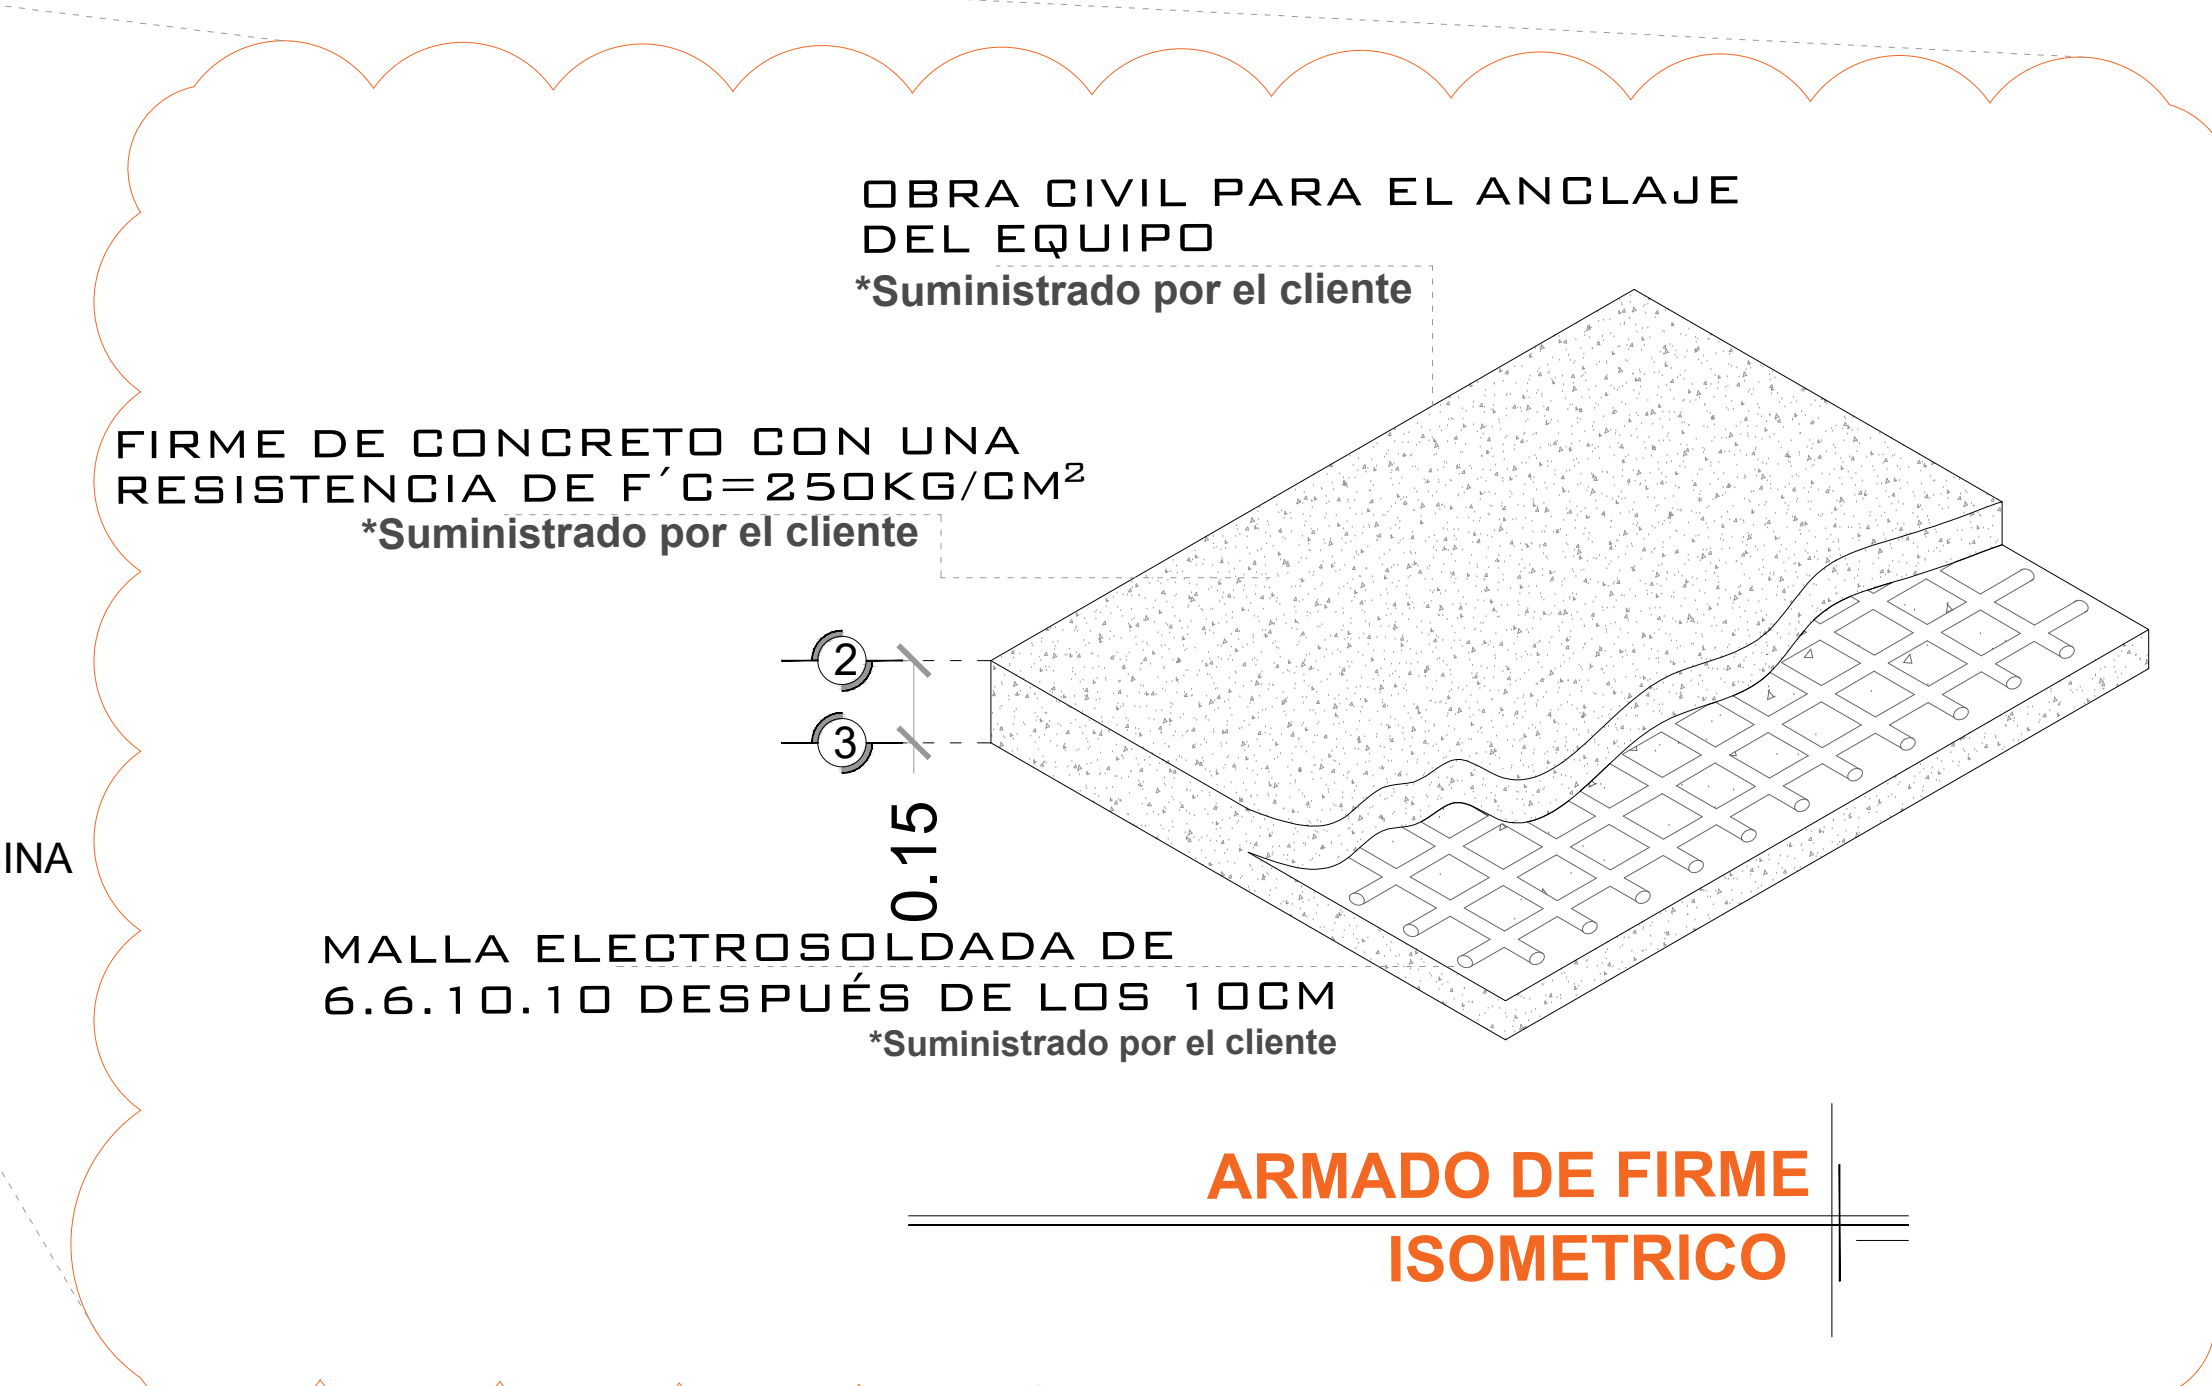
OBRA CIVIL PARA EL ANCLAJE DEL EQUIPO
*Suministrado por el cliente

FIRME DE CONCRETO CON UNA RESISTENCIA DE F´C=250KG/CM²
*Suministrado por el cliente

2

3

0.15

INA

MALLA ELECTROSOLDADA DE 6.6.10.10 DESPUÉS DE LOS 10CM
*Suministrado por el cliente

ARMADO DE FIRME
ISOMETRICO